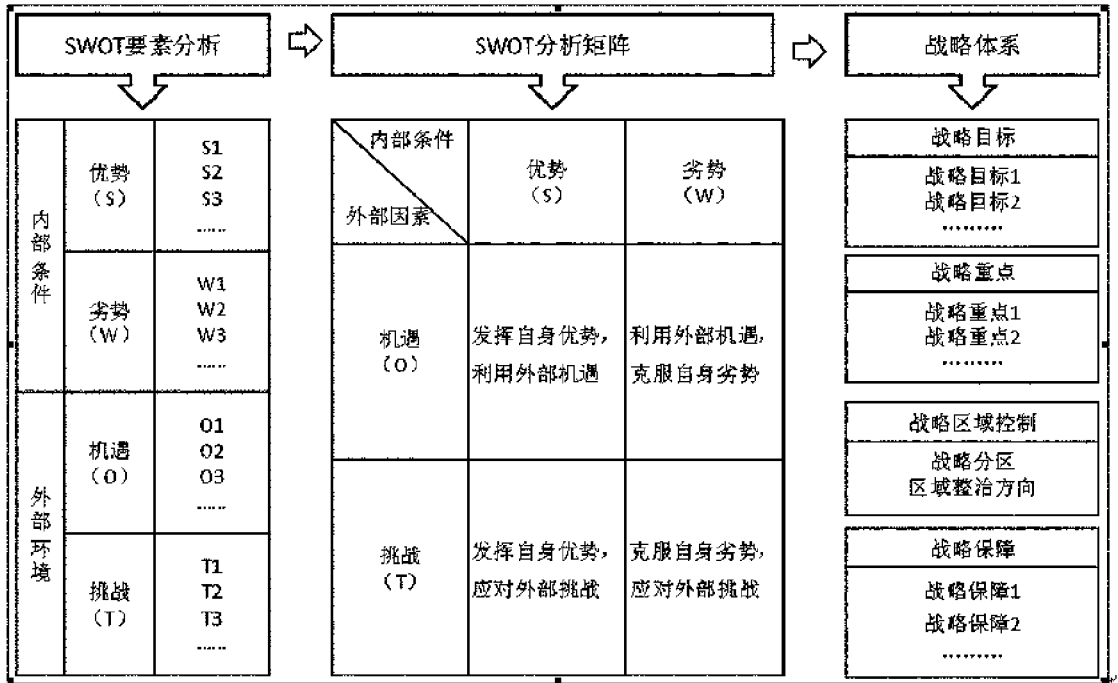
SWOT要素分析

| 内部条件 | 优势（S） | S1 S2 S3 …… |
|---|---|---|
| | 劣势（W） | W1 W2 W3 …… |
| 外部环境 | 机遇（O） | O1 O2 O3 …… |
| | 挑战（T） | T1 T2 T3 …… |

SWOT分析矩阵

| 内部条件 / 外部因素 | 优势（S） | 劣势（W） |
|---|---|---|
| 机遇（O） | 发挥自身优势，利用外部机遇 | 利用外部机遇，克服自身劣势 |
| 挑战（T） | 发挥自身优势，应对外部挑战 | 克服自身劣势，应对外部挑战 |

战略体系

战略目标
战略目标1
战略目标2
………

战略重点
战略重点1
战略重点2
………

战略区域控制
战略分区
区域整治方向

战略保障
战略保障1
战略保障2
………